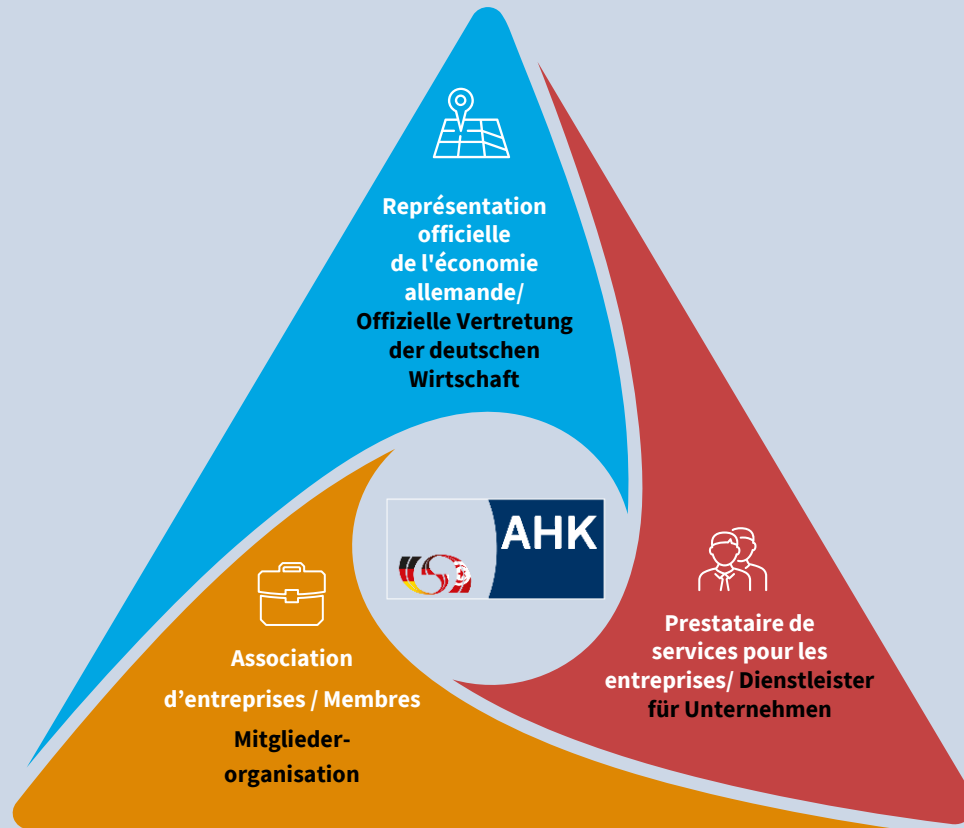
Représentation officielle de l'économie allemande/ Offizielle Vertretung der deutschen Wirtschaft

AHK

Prestataire de services pour les entreprises/ Dienstleister für Unternehmen

Association d'entreprises / Membres

Mitgliederorganisation